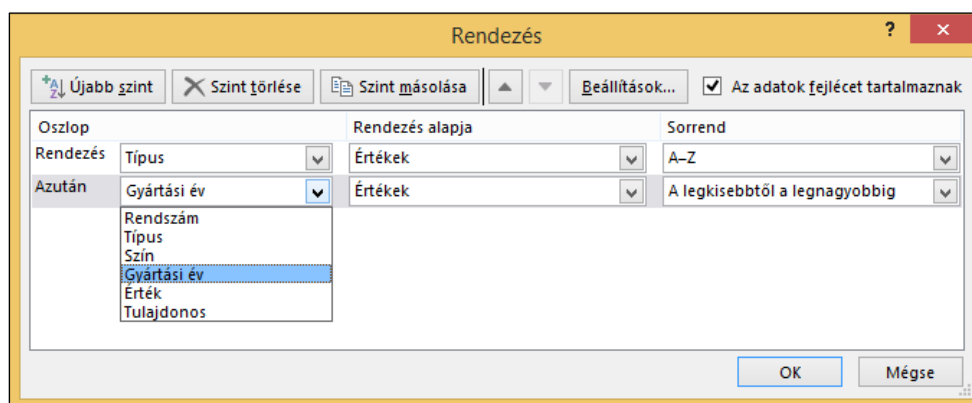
Rendezés

?

×

Újabb szint | Szint törlése | Szint másolása | Beállítások... | Az adatok fejlécet tartalmaznak

| Oszlop | | Rendezés alapja | Sorrend |
|---|---|---|---|
| Rendezés | Típus | Értékek | A–Z |
| Azután | Gyártási év | Értékek | A legkisebbtől a legnagyobbig |

Rendszám
Típus
Szín
Gyártási év
Érték
Tulajdonos

OK

Mégse